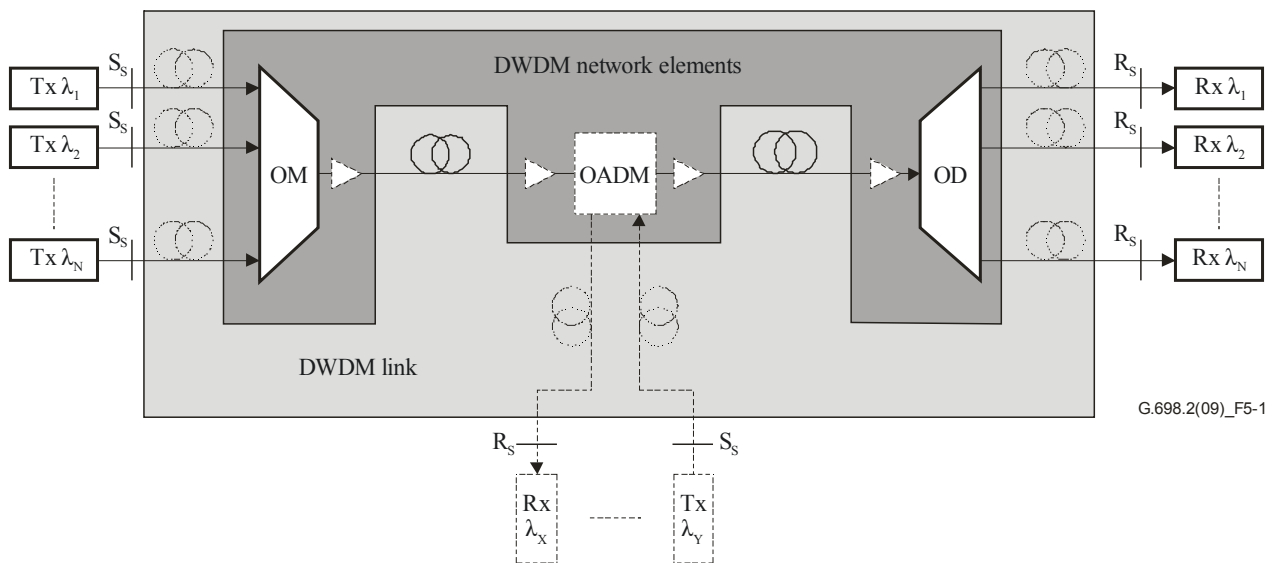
DWDM network elements

$S_S$
Tx $\lambda_1$
$S_S$
Tx $\lambda_2$
$S_S$
Tx $\lambda_N$

OM
OADM
OD

$R_S$
Rx $\lambda_1$
$R_S$
Rx $\lambda_2$
$R_S$
Rx $\lambda_N$

DWDM link

G.698.2(09)_F5-1

$R_S$
$S_S$
Rx $\lambda_X$
Tx $\lambda_Y$